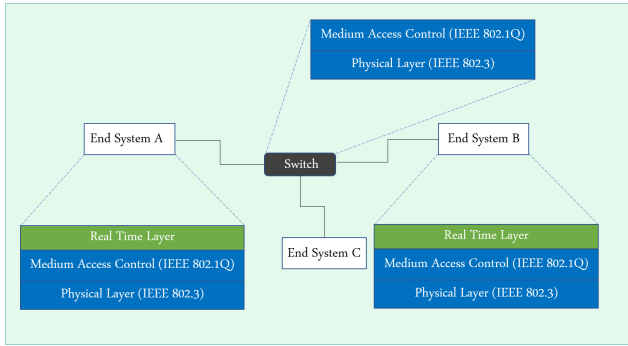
Medium Access Control (IEEE 802.1Q)

Physical Layer (IEEE 802.3)

End System A

Switch

End System B

Real Time Layer

Medium Access Control (IEEE 802.1Q)

Physical Layer (IEEE 802.3)

End System C

Real Time Layer

Medium Access Control (IEEE 802.1Q)

Physical Layer (IEEE 802.3)